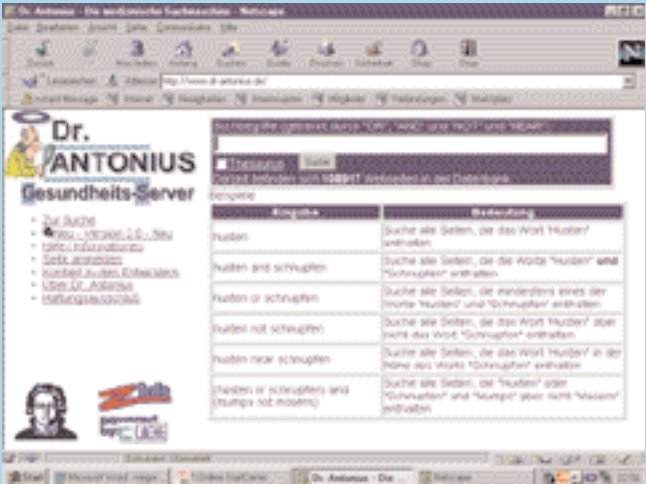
Dr. Antonius - Die medizinische Suchmaschine - Netscape

Datei Bearbeiten Ansicht Gehe Communicator Hilfe

Zurück Vor Neu laden Anfang Suchen Guide Drucken Sicherheit Shop Stop

Lesezeichen Adresse: http://www.dr-antonius.de/

Instant Message Internet Neuigkeiten Downloads Mitglieder Verbindungen Marktplatz

Dr. ANTONIUS
Gesundheits-Server

Suchbegriffe (getrennt durch "OR", "AND" und NOT", und "NEAR"):

Thesaurus Suche

Derzeit befinden sich 108917 Webseiten in der Datenbank.

Beispiele

- Zur Suche
- Neu - Version 2.0 - Neu
- Hilfe / Informationen
- Seite anmelden
- Kontakt zu den Entwicklern
- Über Dr. Antonius
- Haftungsausschluß

| Eingabe | Bedeutung |
|---|---|
| husten | Suche alle Seiten, die das Wort "Husten" enthalten |
| husten and schnupfen | Suche alle Seiten, die die Worte "Husten" und "Schnupfen" enthalten |
| husten or schnupfen | Suche alle Seiten, die mindestens eines der Worte "Husten" und "Schnupfen" enthalten |
| husten not schnupfen | Suche alle Seiten, die das Wort "Husten" aber nicht das Wort "Schnupfen" enthalten |
| husten near schnupfen | Suche alle Seiten, die das Wort "Husten" in der Nähe des Worts "Schnupfen" enthalten |
| (husten or schnupfen) and (mumps not masern) | Suche alle Seiten, die "Husten" oder "Schnupfen" und "Mumps" (aber nicht "Masern") enthalten |

Dokument: Geladen

Start Microsoft Word T-Online Dr. Antonius - Die ... Netscape